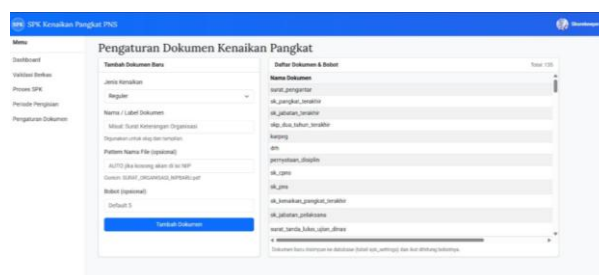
SPK Kenaikan Pangkat PNS

Menu

Dashboard

Validasi Berkas

Proses SPK

Periode Pengisian

Pengaturan Dokumen

Pengaturan Dokumen Kenaikan Pangkat

Tambah Dokumen Baru

Jenis Kenaikan

Reguler

Nama / Label Dokumen

Misal: Surat Keterangan Organisasi

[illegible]

Pattern Nama File (opsional)

AUTO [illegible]

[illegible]

Bobot (opsional)

Default 5

Tambah Dokumen

Daftar Dokumen & Bobot

Total: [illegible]

| Nama Dokumen |
|---|
| surat_pengantar |
| sk_pangkat_terakhir |
| sk_jabatan_terakhir |
| skp_dua_tahun_terakhir |
| karpeg |
| drh |
| pernyataan_disiplin |
| sk_cpns |
| sk_pns |
| sk_kenaikan_pangkat_terakhir |
| sk_jabatan_pelaksana |
| surat_tanda_lulus_ujian_dinas |

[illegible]